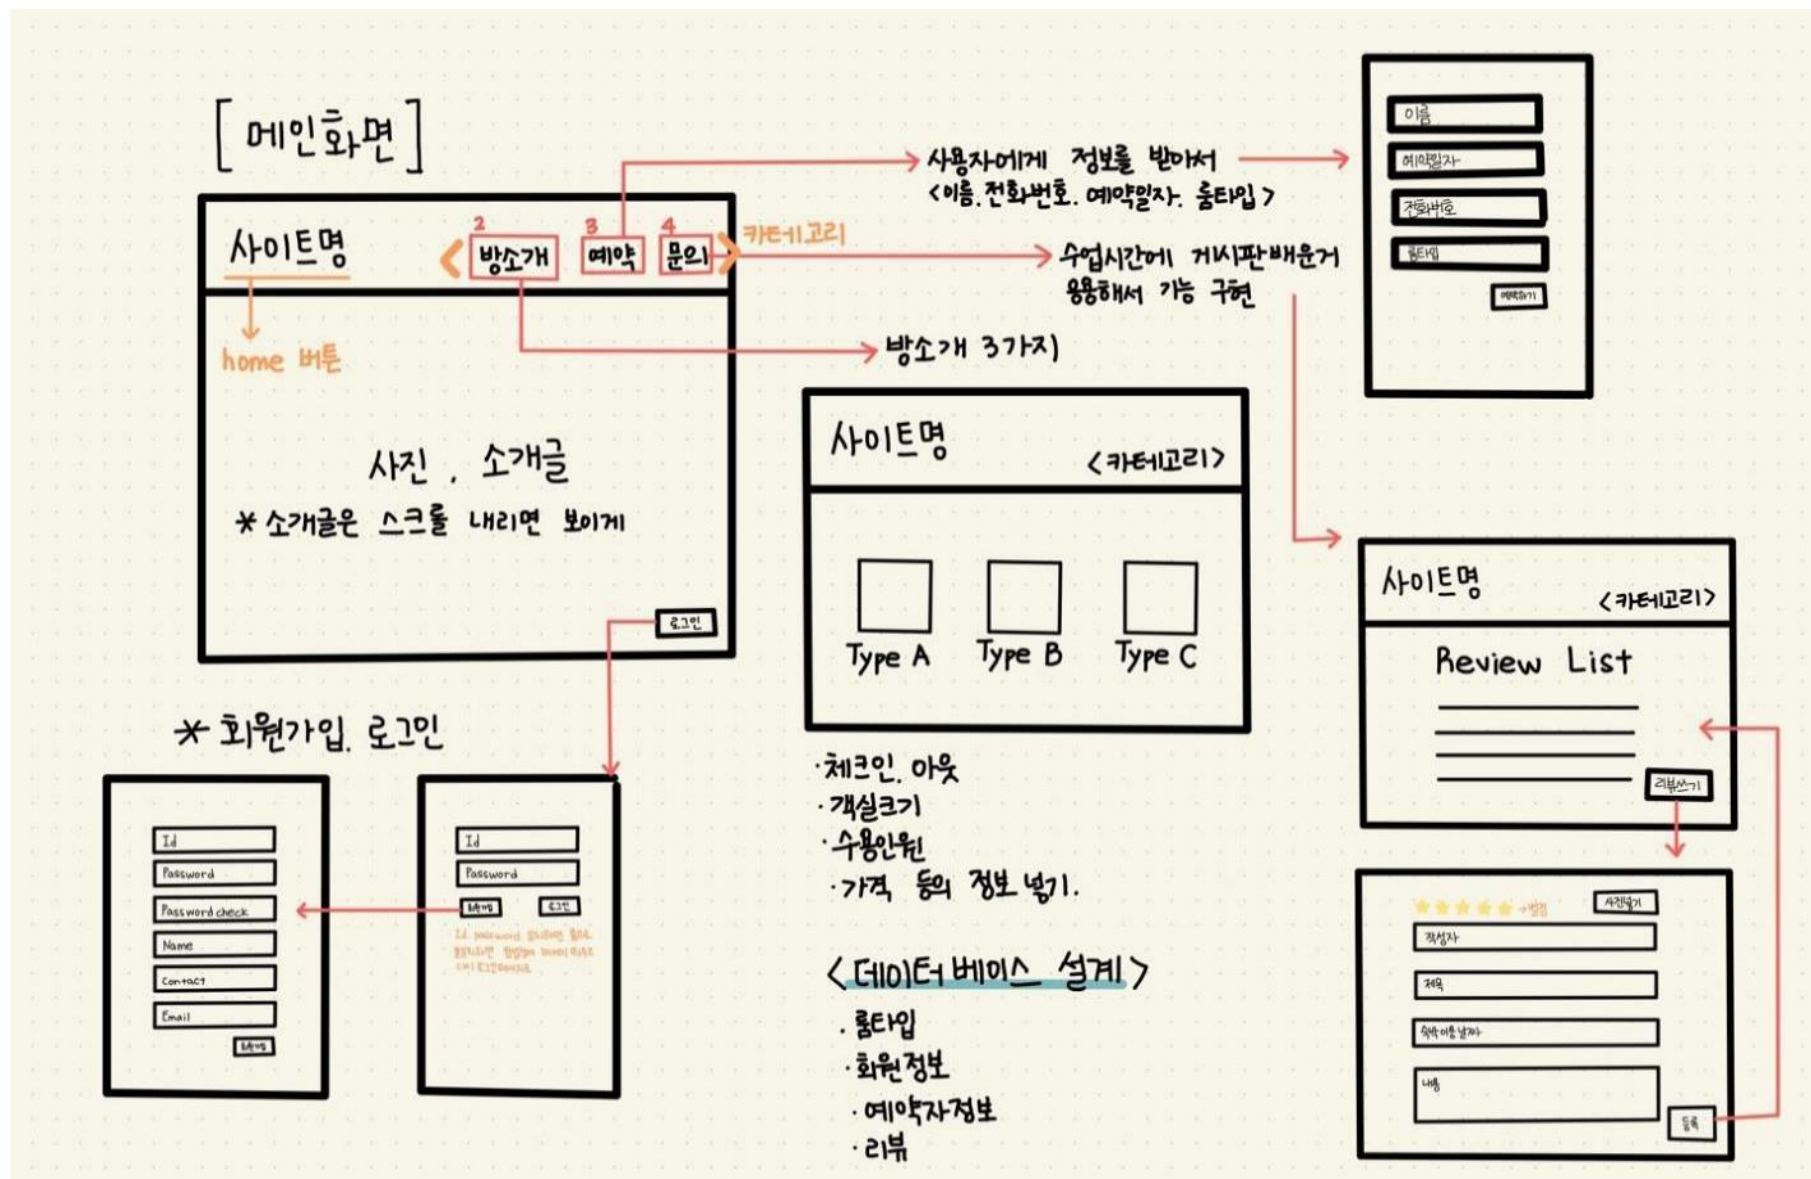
[메인화면]

사이트명
2 방소개
3 예약
4 문의
카테고리
home 버튼
사진, 소개글
* 소개글은 스크롤 내리면 보이게
로그인

사용자에게 정보를 받아서 <이름, 전화번호, 예약일자, 룸타입>

이름
예약일자
전화번호
룸타입
예약하기

수업시간에 게시판배운거 응용해서 기능 구현

방소개 3가지)

사이트명
<카테고리>
Type A
Type B
Type C

·체크인, 아웃
·객실크기
·수용인원
·가격 등의 정보 넣기.

<데이터 베이스 설계>
·룸타입
·회원정보
·예약자정보
·리뷰

사이트명
<카테고리>
Review List
리뷰쓰기

→별점
사진넣기
작성자
제목
숙박 이용 날짜
내용
등록

* 회원가입, 로그인

Id
Password
Password check
Name
Contact
Email
회원가입

Id
Password
회원가입
로그인
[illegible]